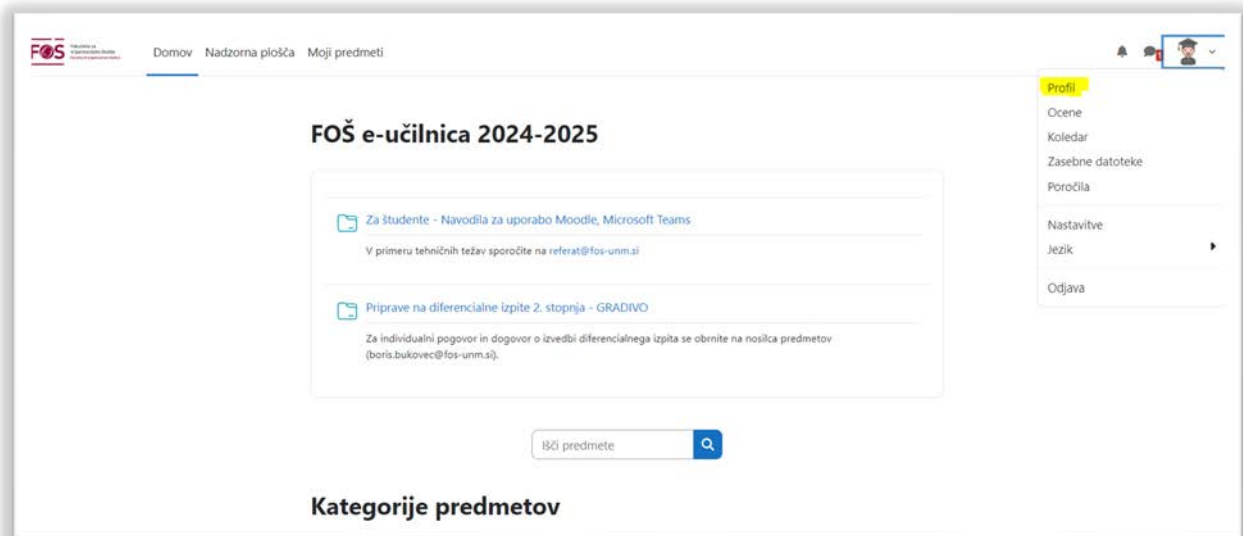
FOS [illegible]

Domov Nadzorna plošča Moji predmeti

Profil
Ocene
Koledar
Zasebne datoteke
Poročila

Nastavitve
Jezik

Odjava

FOŠ e-učilnica 2024-2025

Za študente - Navodila za uporabo Moodle, Microsoft Teams

V primeru tehničnih težav sporočite na referat@fos-unm.si

Priprave na diferencialne izpite 2. stopnja - GRADIVO

Za individualni pogovor in dogovor o izvedbi diferencialnega izpita se obrnite na nosilca predmetov (boris.bukovec@fos-unm.si).

Išči predmete

Kategorije predmetov